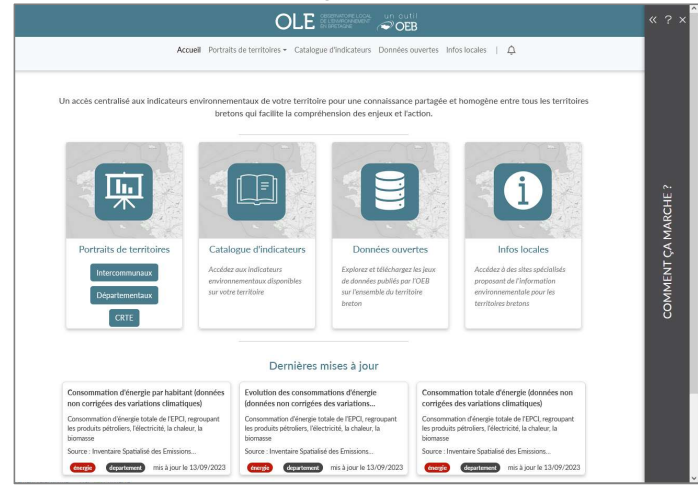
OLE OBSERVATOIRE LOCAL DE L'ENVIRONNEMENT EN BRETAGNE

un outil OEB

« ? ×

Accueil Portraits de territoires Catalogue d'indicateurs Données ouvertes Infos locales

Un accès centralisé aux indicateurs environnementaux de votre territoire pour une connaissance partagée et homogène entre tous les territoires bretons qui facilite la compréhension des enjeux et l'action.

Portraits de territoires

Intercommunaux

Departementaux

CRTE

Catalogue d'indicateurs

Accédez aux indicateurs environnementaux disponibles sur votre territoire

Données ouvertes

Explorez et téléchargez les jeux de données publiés par l'OEB sur l'ensemble du territoire breton

Infos locales

Accédez à des sites spécialisés proposant de l'information environnementale pour les territoires bretons

COMMENT ÇA MARCHE ?

Dernières mises à jour

Consommation d'énergie par habitant (données non corrigées des variations climatiques)

Consommation d'énergie totale de l'EPCI, regroupant les produits pétroliers, l'électricité, la chaleur, la biomasse

Source : Inventaire Spatialisé des Emissions...

énergie departement mis à jour le 13/09/2023

Evolution des consommations d'énergie (données non corrigées des variations...

Consommation d'énergie totale de l'EPCI, regroupant les produits pétroliers, l'électricité, la chaleur, la biomasse

Source : Inventaire Spatialisé des Emissions...

énergie departement mis à jour le 13/09/2023

Consommation totale d'énergie (données non corrigées des variations climatiques)

Consommation d'énergie totale de l'EPCI, regroupant les produits pétroliers, l'électricité, la chaleur, la biomasse

Source : Inventaire Spatialisé des Emissions...

énergie departement mis à jour le 13/09/2023